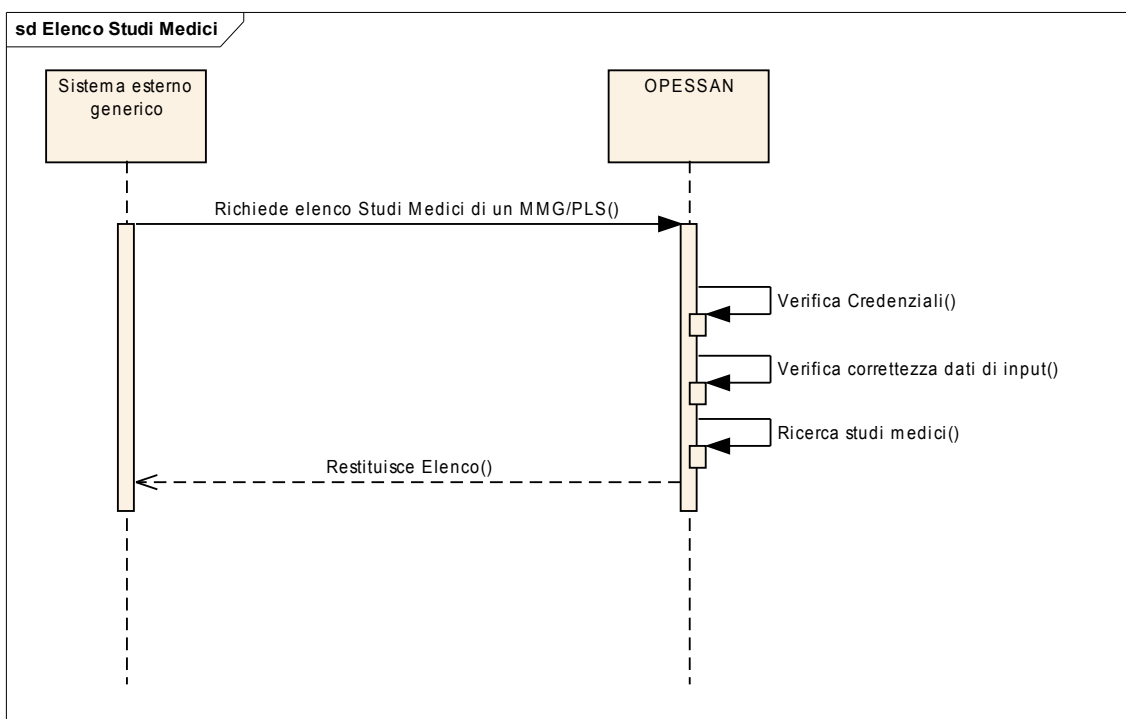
sd Elenco Studi Medici

Sistema esterno generico

OPESSAN

Richiede elenco Studi Medici di un MMG/PLS()

Verifica Credenziali()

Verifica correttezza dati di input()

Ricerca studi medici()

Restituisce Elenco()